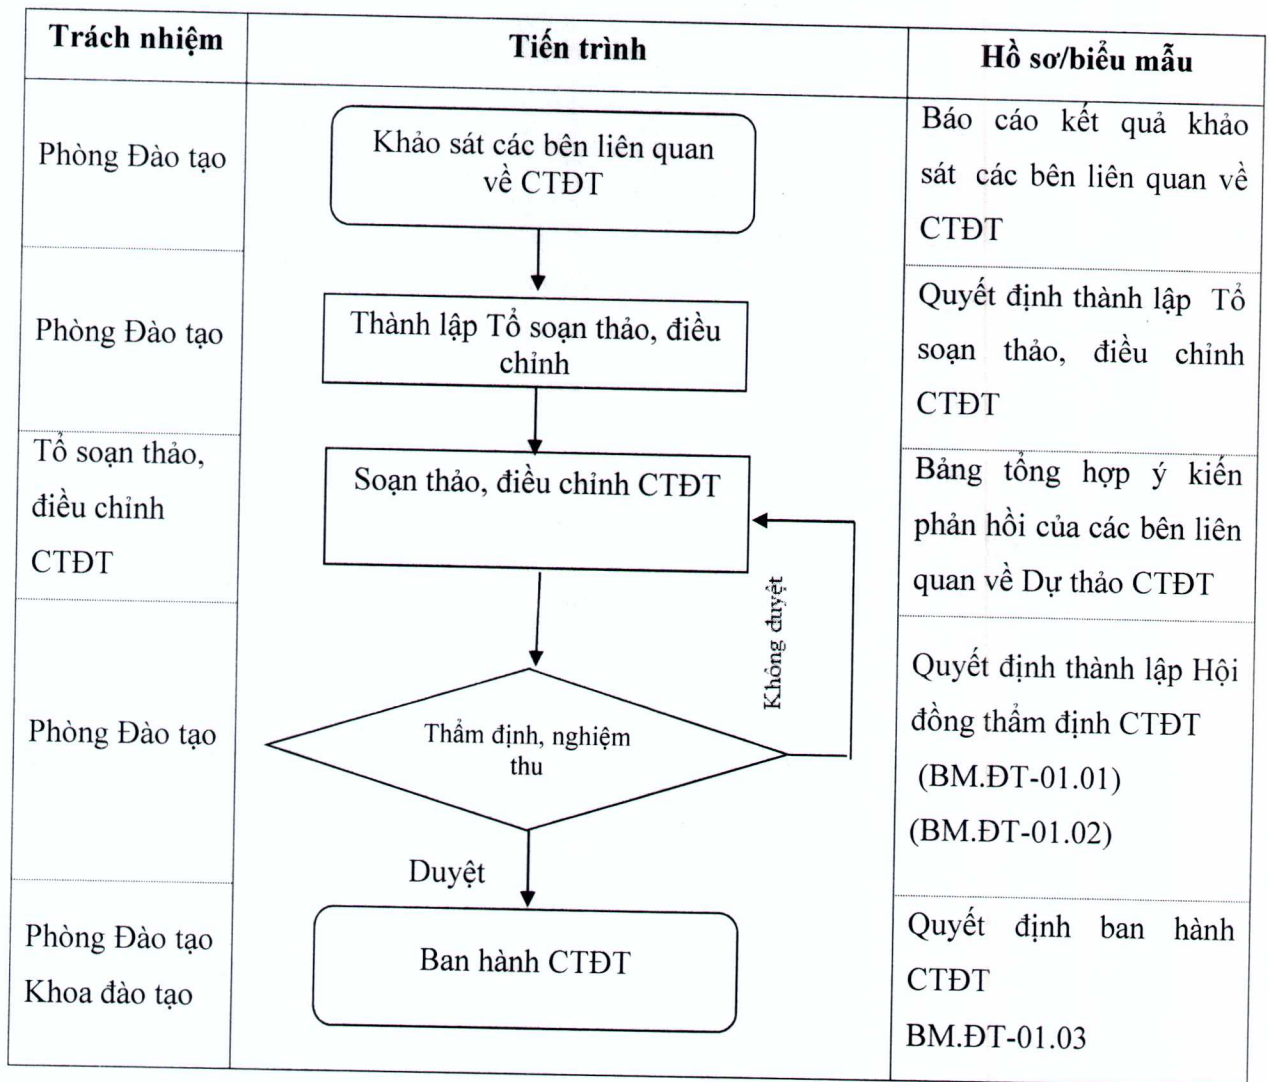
| Trách nhiệm | Tiến trình | Hồ sơ/biểu mẫu |
|---|---|---|
| Phòng Đào tạo | Khảo sát các bên liên quan về CTĐT | Báo cáo kết quả khảo sát các bên liên quan về CTĐT |
| Phòng Đào tạo | Thành lập Tổ soạn thảo, điều chỉnh | Quyết định thành lập Tổ soạn thảo, điều chỉnh CTĐT |
| Tổ soạn thảo, điều chỉnh CTĐT | Soạn thảo, điều chỉnh CTĐT | Bảng tổng hợp ý kiến phản hồi của các bên liên quan về Dự thảo CTĐT |
| Phòng Đào tạo | Thẩm định, nghiệm thu<br>Không duyệt<br>Duyệt | Quyết định thành lập Hội đồng thẩm định CTĐT (BM.ĐT-01.01) (BM.ĐT-01.02) |
| Phòng Đào tạo<br>Khoa đào tạo | Ban hành CTĐT | Quyết định ban hành CTĐT BM.ĐT-01.03 |